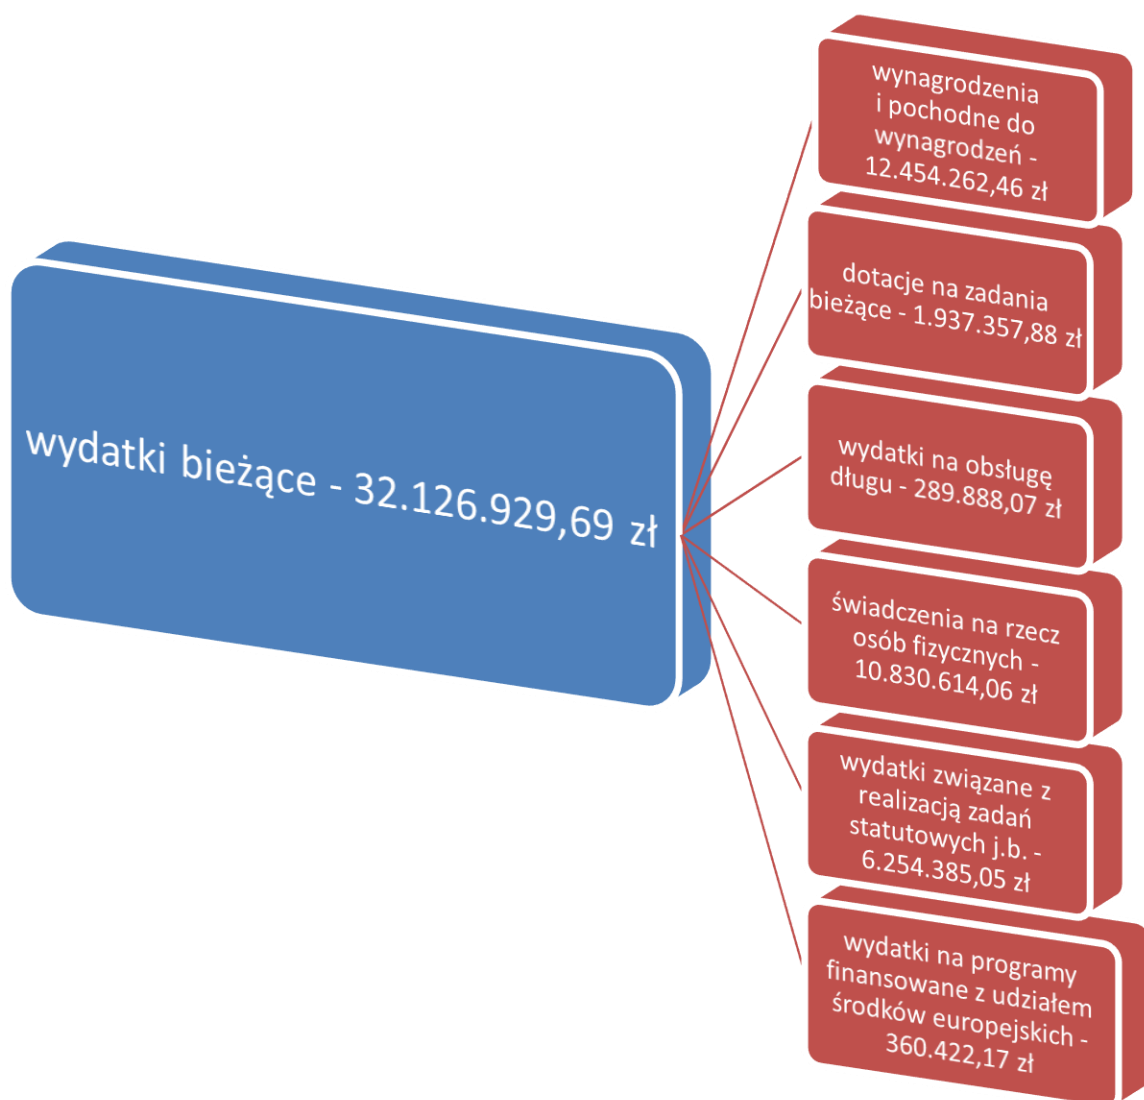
wydatki bieżące - 32.126.929,69 zł

wynagrodzenia i pochodne do wynagrodzeń - 12.454.262,46 zł

dotacje na zadania bieżące - 1.937.357,88 zł

wydatki na obsługę długu - 289.888,07 zł

świadczenia na rzecz osób fizycznych - 10.830.614,06 zł

wydatki związane z realizacją zadań statutowych j.b. - 6.254.385,05 zł

wydatki na programy finansowane z udziałem środków europejskich - 360.422,17 zł